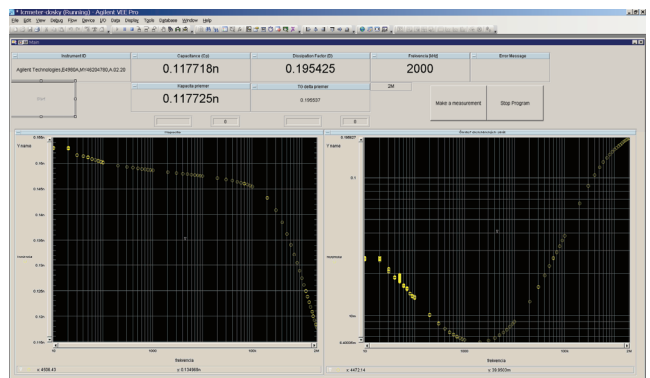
* lcrmeter-dosky (Running) - Agilent VEE Pro
File Edit View Debug Flow Device I/O Data Display Tools Ovladane Window Help
Main

Instrument ID
Agilent Technologies,E4980A,MY46204780,A.02.20
Start

Capacitance (Cs)
0.117718n
Kapacita priemer
0.117725n
0

Dissipation Factor (D)
0.195425
Tg delta priemer
0.195507
0

Frekvencia [kHz]
2000
2M

Error Message

Make a measurement
Stop Program

Kapacita
0.155n
Y name
0.15n
0.145n
0.14n
0.135n
0.13n
0.125n
0.12n
0.115n
10
1000
100k
2M
frekvencia
x: 4598.43
y: 0.134998n

Stratový koeficient tg delta
0.198527
Y name
0.1
0.000004
10
1000
100k
2M
frekvencia
x: 4472.14
y: 39.9503m